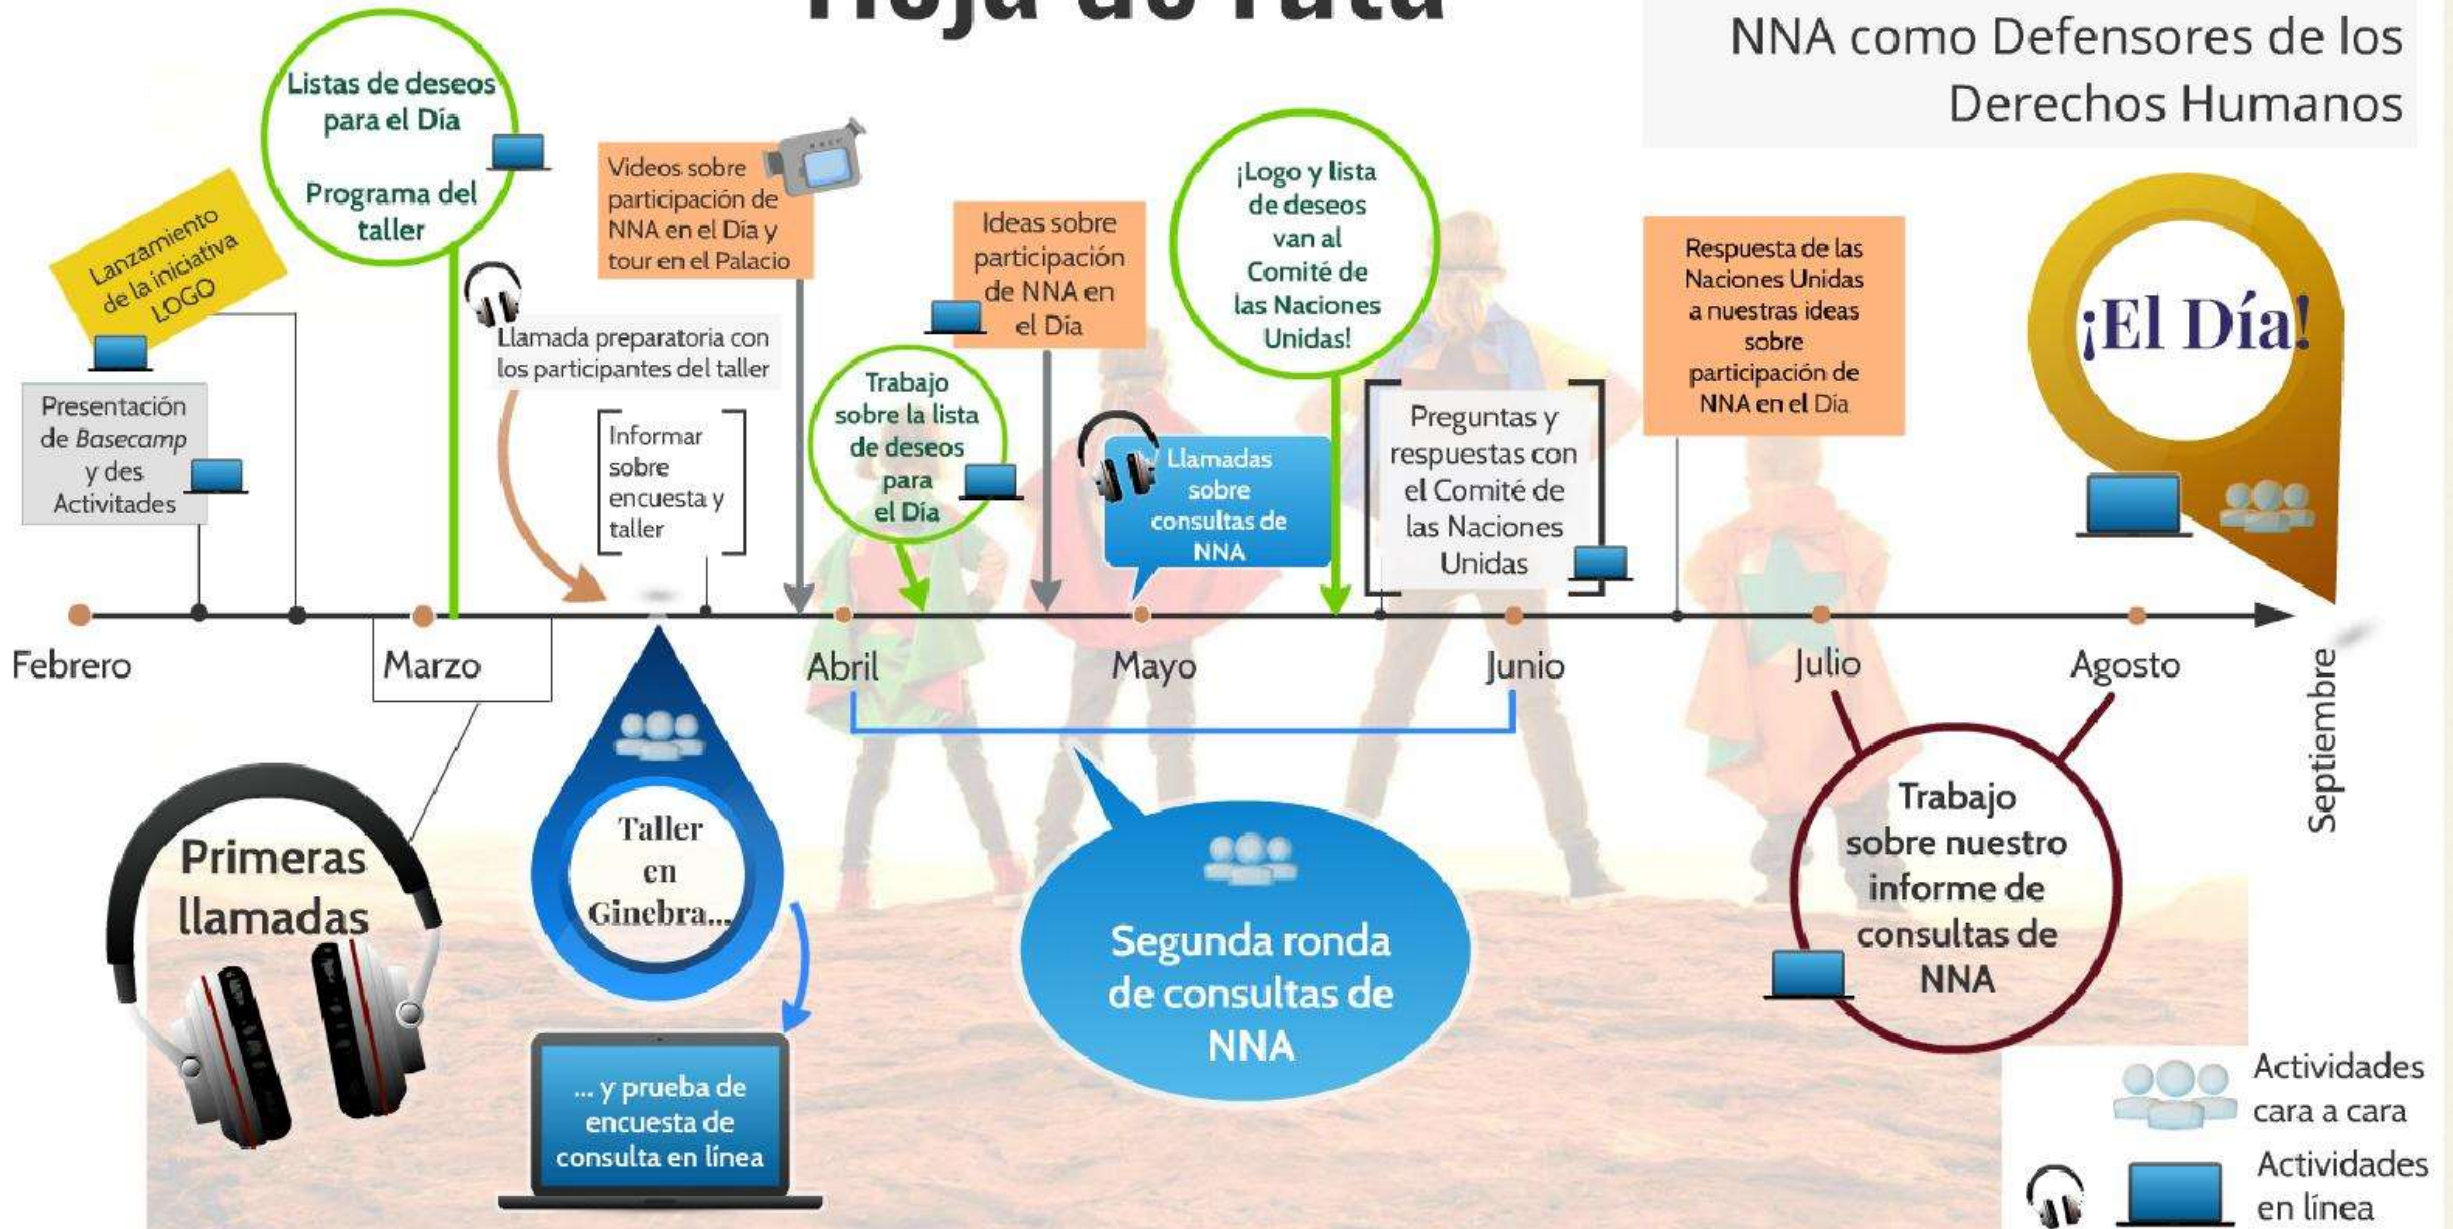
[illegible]

NNA como Defensores de los Derechos Humanos

Lanzamiento de la iniciativa LOGO

Presentación de *Basecamp* y des Actividades

Listas de deseos para el Día

Programa del taller

Llamada preparatoria con los participantes del taller

Videos sobre participación de NNA en el Día y tour en el Palacio

Informar sobre encuesta y taller

Trabajo sobre la lista de deseos para el Día

Ideas sobre participación de NNA en el Día

Llamadas sobre consultas de NNA

¡Logo y lista de deseos van al Comité de las Naciones Unidas!

Preguntas y respuestas con el Comité de las Naciones Unidas

Respuesta de las Naciones Unidas a nuestras ideas sobre participación de NNA en el Día

¡El Día!

Febrero

Marzo

Abril

Mayo

Junio

Julio

Agosto

Septiembre

Primeras llamadas

Taller en Ginebra...

... y prueba de encuesta de consulta en línea

Segunda ronda de consultas de NNA

Trabajo sobre nuestro informe de consultas de NNA

Actividades cara a cara

Actividades en línea